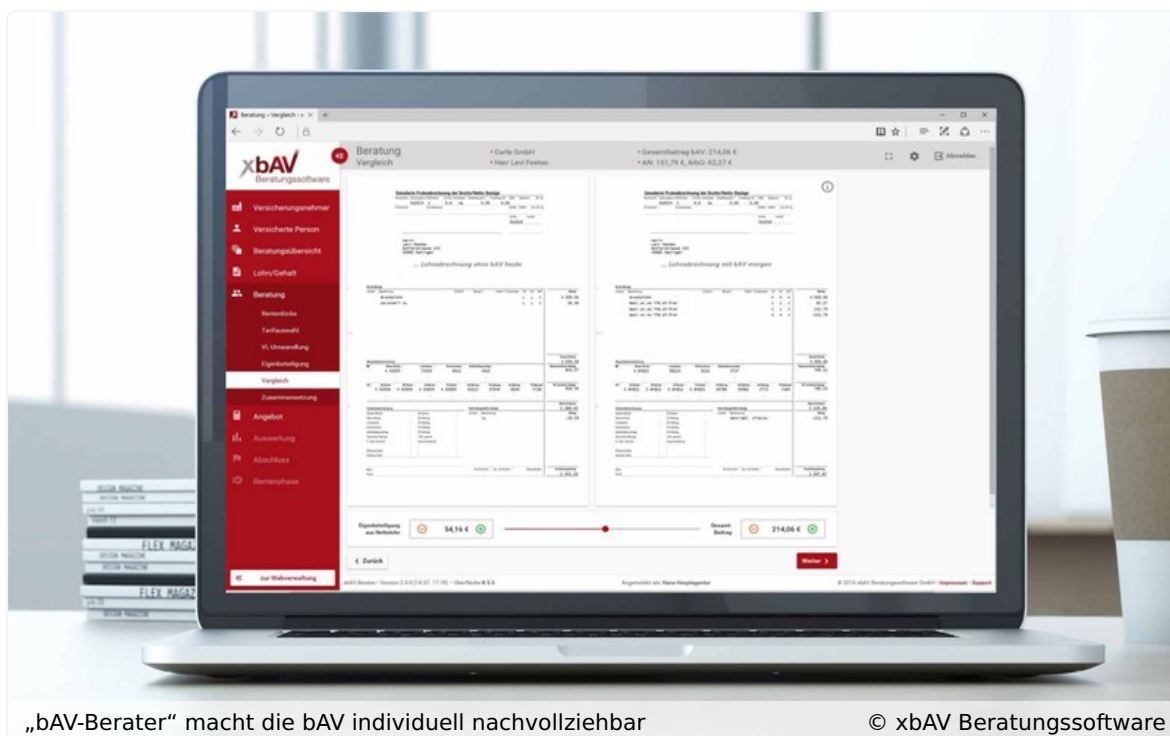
Beratung – Vergleich

xbAV
Beratungssoftware

Beratung
Vergleich

• Carla GmbH
• Herr Levi Festen

• Gesamtbetrag bAV: 214,06 €
• AN: 151,79 €, ArbG: 62,27 €

Abmelden

Versicherungsnehmer
Versicherte Person
Beratungsübersicht
Lohn/Gehalt
Beratung
Rentenlücke
Tarifauswahl
VL Umwandlung
Eigenbeteiligung
Vergleich
Zusammensetzung
Angebot
Auswertung
Abschluss
Rentenphase

... Lohnabrechnung ohne bAV heute

... Lohnabrechnung mit bAV morgen

Eigenbeteiligung aus Nettolohn
54,16 €

Gesamt-Beitrag
214,06 €

‹ Zurück

Weiter ›

zur Webverwaltung

FLEX MAGAZ
FLEX MAGAZ

„bAV-Berater“ macht die bAV individuell nachvollziehbar

© xbAV Beratungssoftware